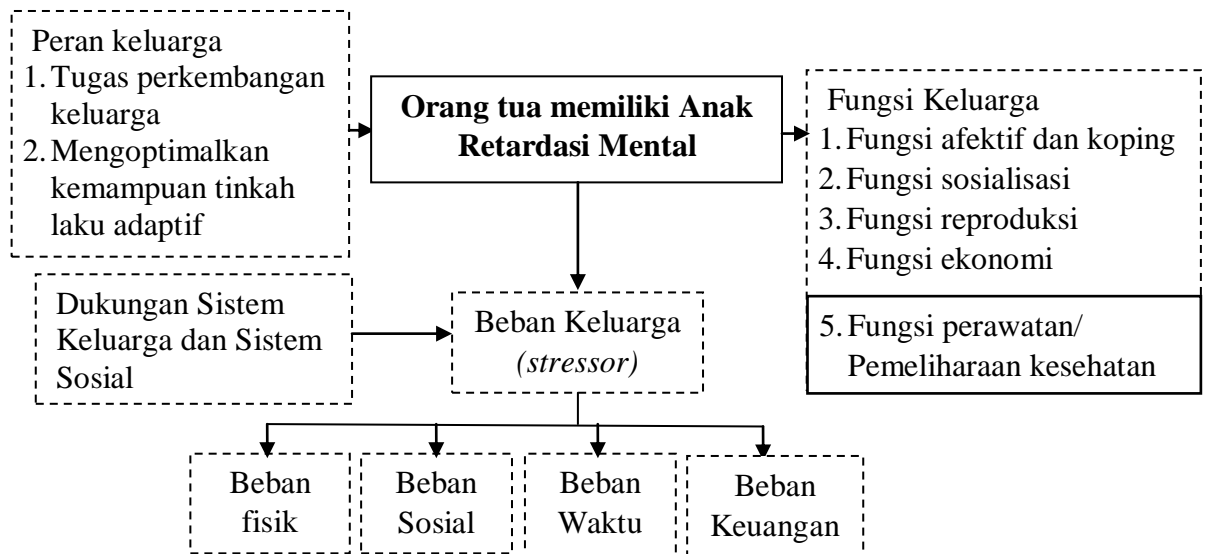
Peran keluarga
1. Tugas perkembangan keluarga
2. Mengoptimalkan kemampuan tinkah laku adaptif

**Orang tua memiliki Anak Retardasi Mental**

Fungsi Keluarga
1. Fungsi afektif dan koping
2. Fungsi sosialisasi
3. Fungsi reproduksi
4. Fungsi ekonomi
5. Fungsi perawatan/ Pemeliharaan kesehatan

Dukungan Sistem Keluarga dan Sistem Sosial

Beban Keluarga *(stressor)*

Beban fisik

Beban Sosial

Beban Waktu

Beban Keuangan